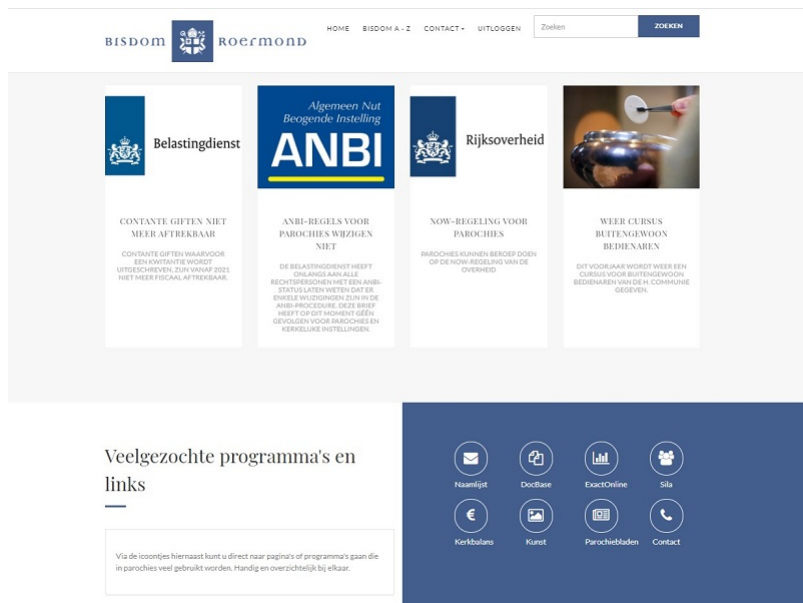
BISDOM ROERMOND

HOME BISDOM A - Z CONTACT ▾ UITLOGGEN Zoeken ZOEKEN

Belastingdienst

CONTANTE GIFTEN NIET MEER AFTREKBAAR

CONTANTE GIFTEN WAARVOOR EEN KWITANTIE WORDT UITGESCHREVEN, ZIJN VANAF 2021 NIET MEER FISCAAL AFTREKBAAR.

Algemeen Nut Beogende Instelling ANBI

ANBI-REGELS VOOR PAROCHIES WIJZIGEN NIET

DE BELASTINGDIENST HEEFT ONLANGS AAN ALLE RECHTSPERSONEN MET EEN ANBI-STATUS LATEN WETEN DAT ER ENKELE WIJZIGINGEN ZIJN IN DE ANBI-PROCEDURE. DEZE BRIEF HEEFT OP DIT MOMENT GÉÉN GEVOLGEN VOOR PAROCHIES EN KERKELIJKE INSTELLINGEN.

Rijksoverheid

NOW-REGELING VOOR PAROCHIES

PAROCHIES KUNNEN BEROEP DOEN OP DE NOW-REGELING VAN DE OVERHEID

WEER CURSUS BUITENGEWOON BEDIENAREN

DIT VOORJAAR WORDT WEER EEN CURSUS VOOR BUITENGEWOON BEDIENAREN VAN DE H. COMMUNIE GEGEVEN.

Veelgezochte programma's en links

Via de icoontjes hiernaast kunt u direct naar pagina's of programma's gaan die in parochies veel gebruikt worden. Handig en overzichtelijk bij elkaar.

Naamlijst DocBase ExactOnline Sila
Kerkbalans Kunst Parochiebladen Contact